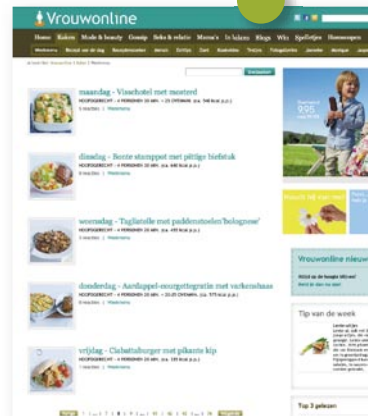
Vrouwonline

Home Koken Mode & beauty Gossip Seks & relatie Mama's In huis Blogs Win Spelletjes Horoscopen

maandag - Vissohotel met mosterd

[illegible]

dinsdag - Bonte stamppot met pittige biefstuk

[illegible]

woensdag - Tagliatelle met paddenstoelen'bolognese'

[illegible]

donderdag - Aardappel-courgettegratin met varkenshaas

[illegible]

vrijdag - Ciabattaburger met pikante kip

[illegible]

Vrouwonline nieuw

Tip van de week

Top 3 gelezen